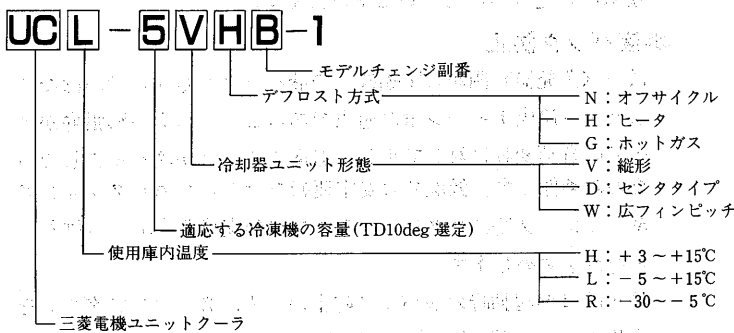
UC L - 5 V H B -1

モデルチェンジ副番

デフロスト方式 N：オフサイクル
H：ヒータ
G：ホットガス

冷却器ユニット形態 V：縦形
D：センタタイプ
W：広フィンピッチ

適応する冷凍機の容量(TD10deg 選定)

使用庫内温度 H：＋3～＋15℃
L：－5～＋15℃
R：－30～－5℃

三菱電機ユニットクーラ